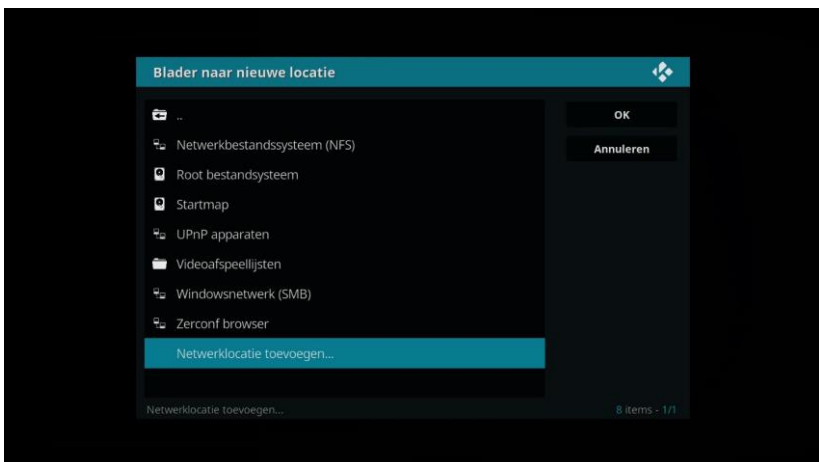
Blader naar nieuwe locatie

..

Netwerkbestandssysteem (NFS)

Root bestandsysteem

Startmap

UPnP apparaten

Videoafspeellijsten

Windowsnetwerk (SMB)

Zerconf browser

Netwerklocatie toevoegen...

OK

Annuleren

Netwerklocatie toevoegen...

8 items - 1/1